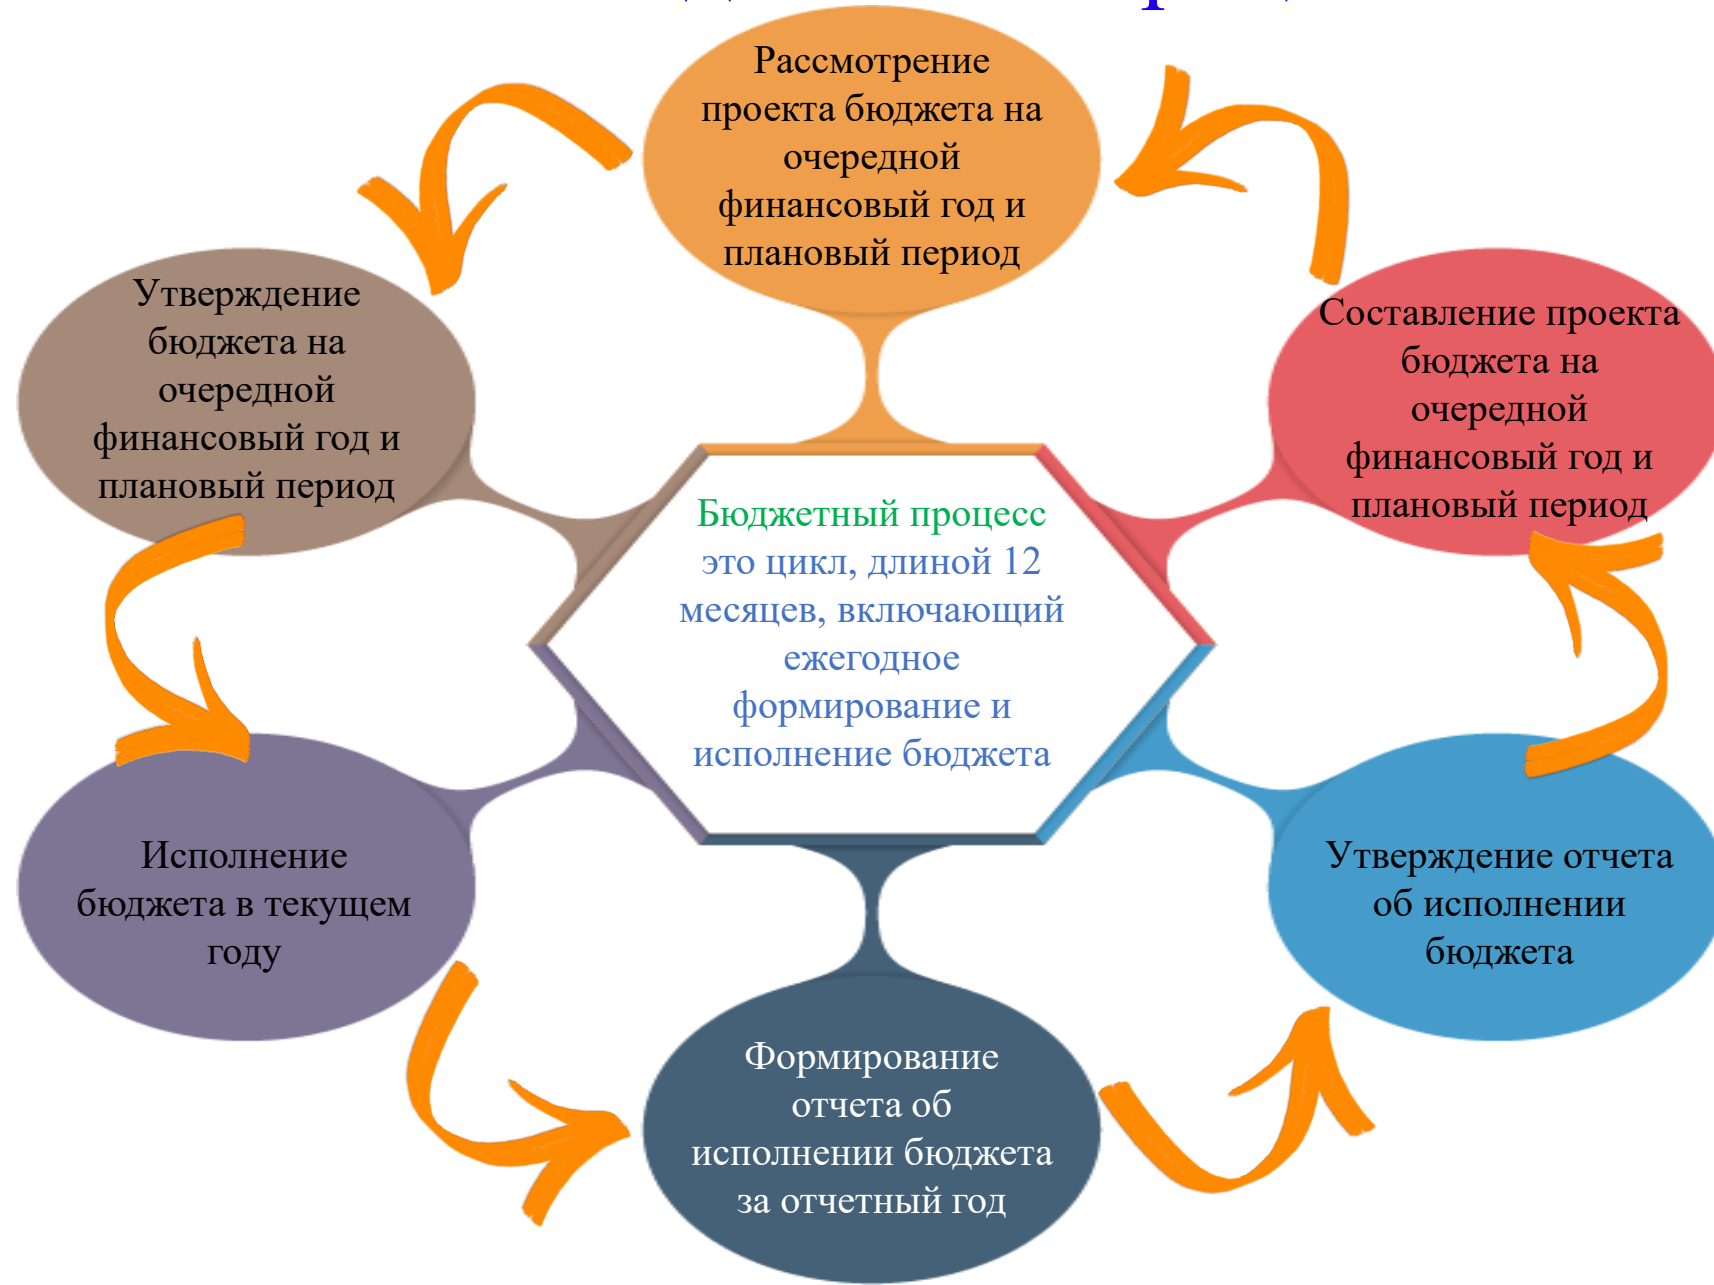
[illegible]

Рассмотрение проекта бюджета на очередной финансовый год и плановый период

Утверждение бюджета на очередной финансовый год и плановый период

Составление проекта бюджета на очередной финансовый год и плановый период

Бюджетный процесс это цикл, длиной 12 месяцев, включающий ежегодное формирование и исполнение бюджета

Исполнение бюджета в текущем году

Утверждение отчета об исполнении бюджета

Формирование отчета об исполнении бюджета за отчетный год